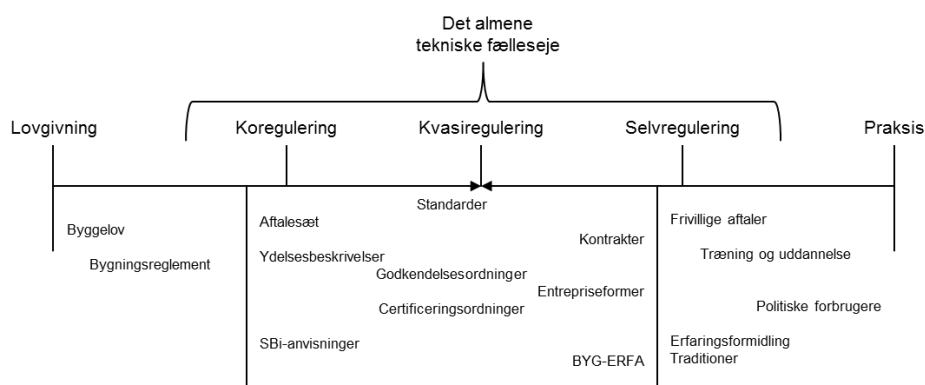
Det almene tekniske fælleseje

Lovgivning

Koregulering

Kvasiregulering

Selvregulering

Praksis

Byggelov

Bygningsreglement

Standarder

Aftalesæt

Kontrakter

Ydelsesbeskrivelser

Godkendelsesordninger

Entrepriseformer

Certificeringsordninger

SBi-anvisninger

BYG-ERFA

Frivillige aftaler

Træning og uddannelse

Politiske forbrugere

Erfaringsformidling

Traditioner